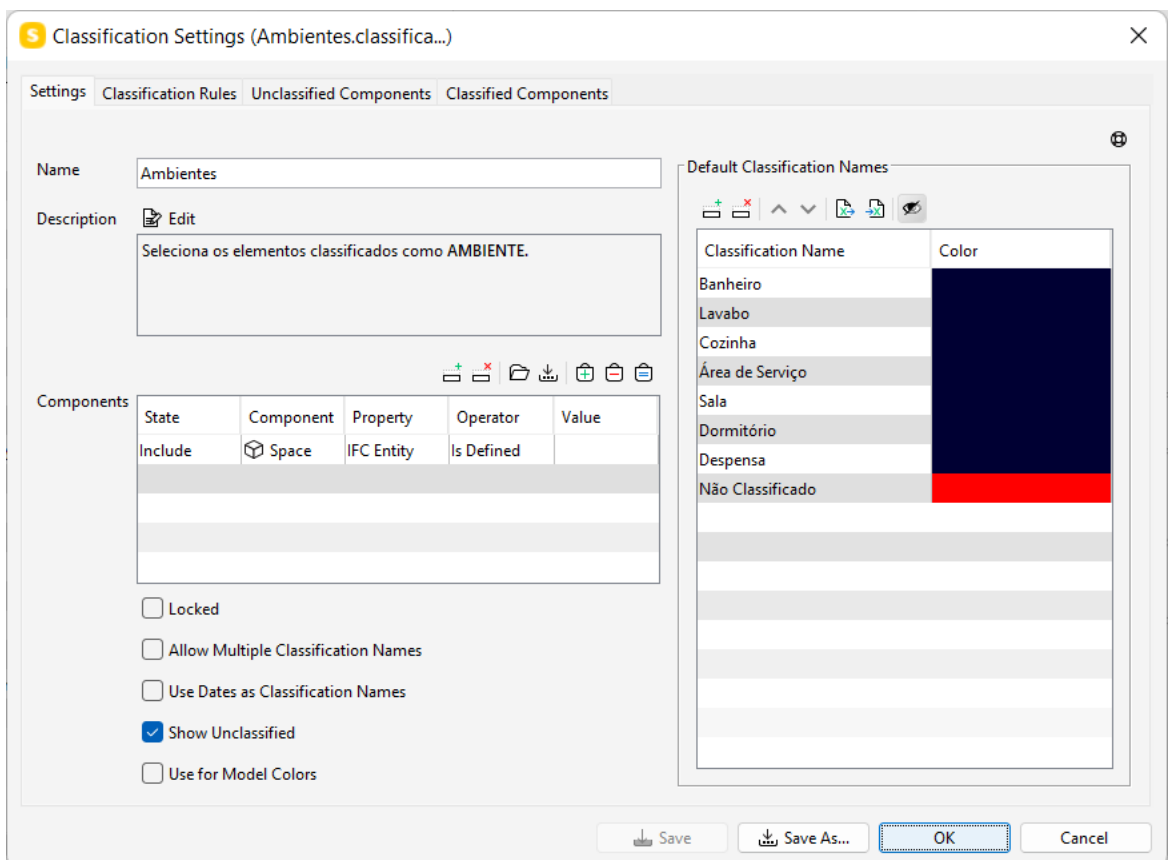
Classification Settings (Ambientes.classifica...)

Settings | Classification Rules | Unclassified Components | Classified Components

Name: Ambientes

Description: Edit

Seleciona os elementos classificados como AMBIENTE.

Components

| State | Component | Property | Operator | Value |
|---|---|---|---|---|
| Include | Space | IFC Entity | Is Defined | |

Locked

Allow Multiple Classification Names

Use Dates as Classification Names

Show Unclassified

Use for Model Colors

Default Classification Names

| Classification Name | Color |
|---|---|
| Banheiro | |
| Lavabo | |
| Cozinha | |
| Área de Serviço | |
| Sala | |
| Dormitório | |
| Despensa | |
| Não Classificado | |

Save | Save As... | OK | Cancel